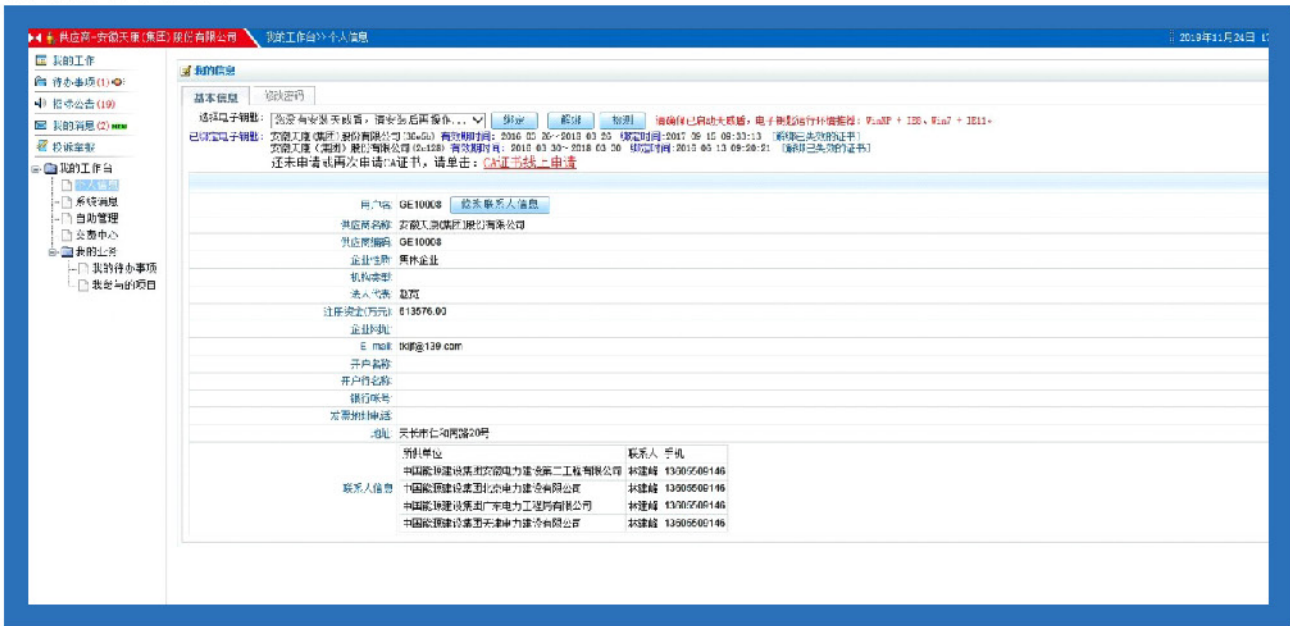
供应商-安徽天康(集团)股份有限公司 我的工作台>>个人信息 2019年11月24日 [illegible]

我的工作
待办事项(1)
招标公告(19)
我的消息(2) new
投诉举报
我的工作台
个人信息
系统消息
自助管理
交费中心
我的业务
我的待办事项
我参与的项目

我的信息

基本信息 修改密码

选择电子钥匙: 您没有安装天威盾，请安装后再操作... 绑定 解绑 检测 请确保已启动天威盾，电子钥匙运行环境推荐: WinXP + IE8、Win7 + IE11+
已绑定电子钥匙: 安徽天康(集团)股份有限公司(30e5c) 有效期时间: 2016 03 26~2018 03 26 绑定时间:2017 09 15 09:33:13 [解绑已失效的证书]
安徽天康(集团)股份有限公司(2c128) 有效期时间: 2018 03 30~2018 03 30 绑定时间:2018 05 13 09:20:21 [解绑已失效的证书]
还未申请或再次申请CA证书，请单击: CA证书线上申请

| | |
|---|---|
| 用户名 | GE10008 修改联系人信息 |
| 供应商名称 | 安徽天康(集团)股份有限公司 |
| 供应商编码 | GE10008 |
| 企业性质 | 集体企业 |
| 机构类型 | |
| 法人代表 | 赵宽 |
| 注册资金(万元) | 613576.00 |
| 企业网址 | |
| E mail | tkjt@139.com |
| 开户名称 | |
| 开户行名称 | |
| 银行账号 | |
| 发票抬头地址 | |
| 地址 | 天长市仁和南路20号 |
| 联系人信息 | |

| 所属单位 | 联系人 | 手机 |
|---|---|---|
| 中国能源建设集团安徽电力建设第二工程有限公司 | 林建峰 | 13605509146 |
| 中国能源建设集团北京电力建设有限公司 | 林建峰 | 13605509146 |
| 中国能源建设集团广东电力工程局有限公司 | 林建峰 | 13605509146 |
| 中国能源建设集团天津电力建设有限公司 | 林建峰 | 13605509146 |